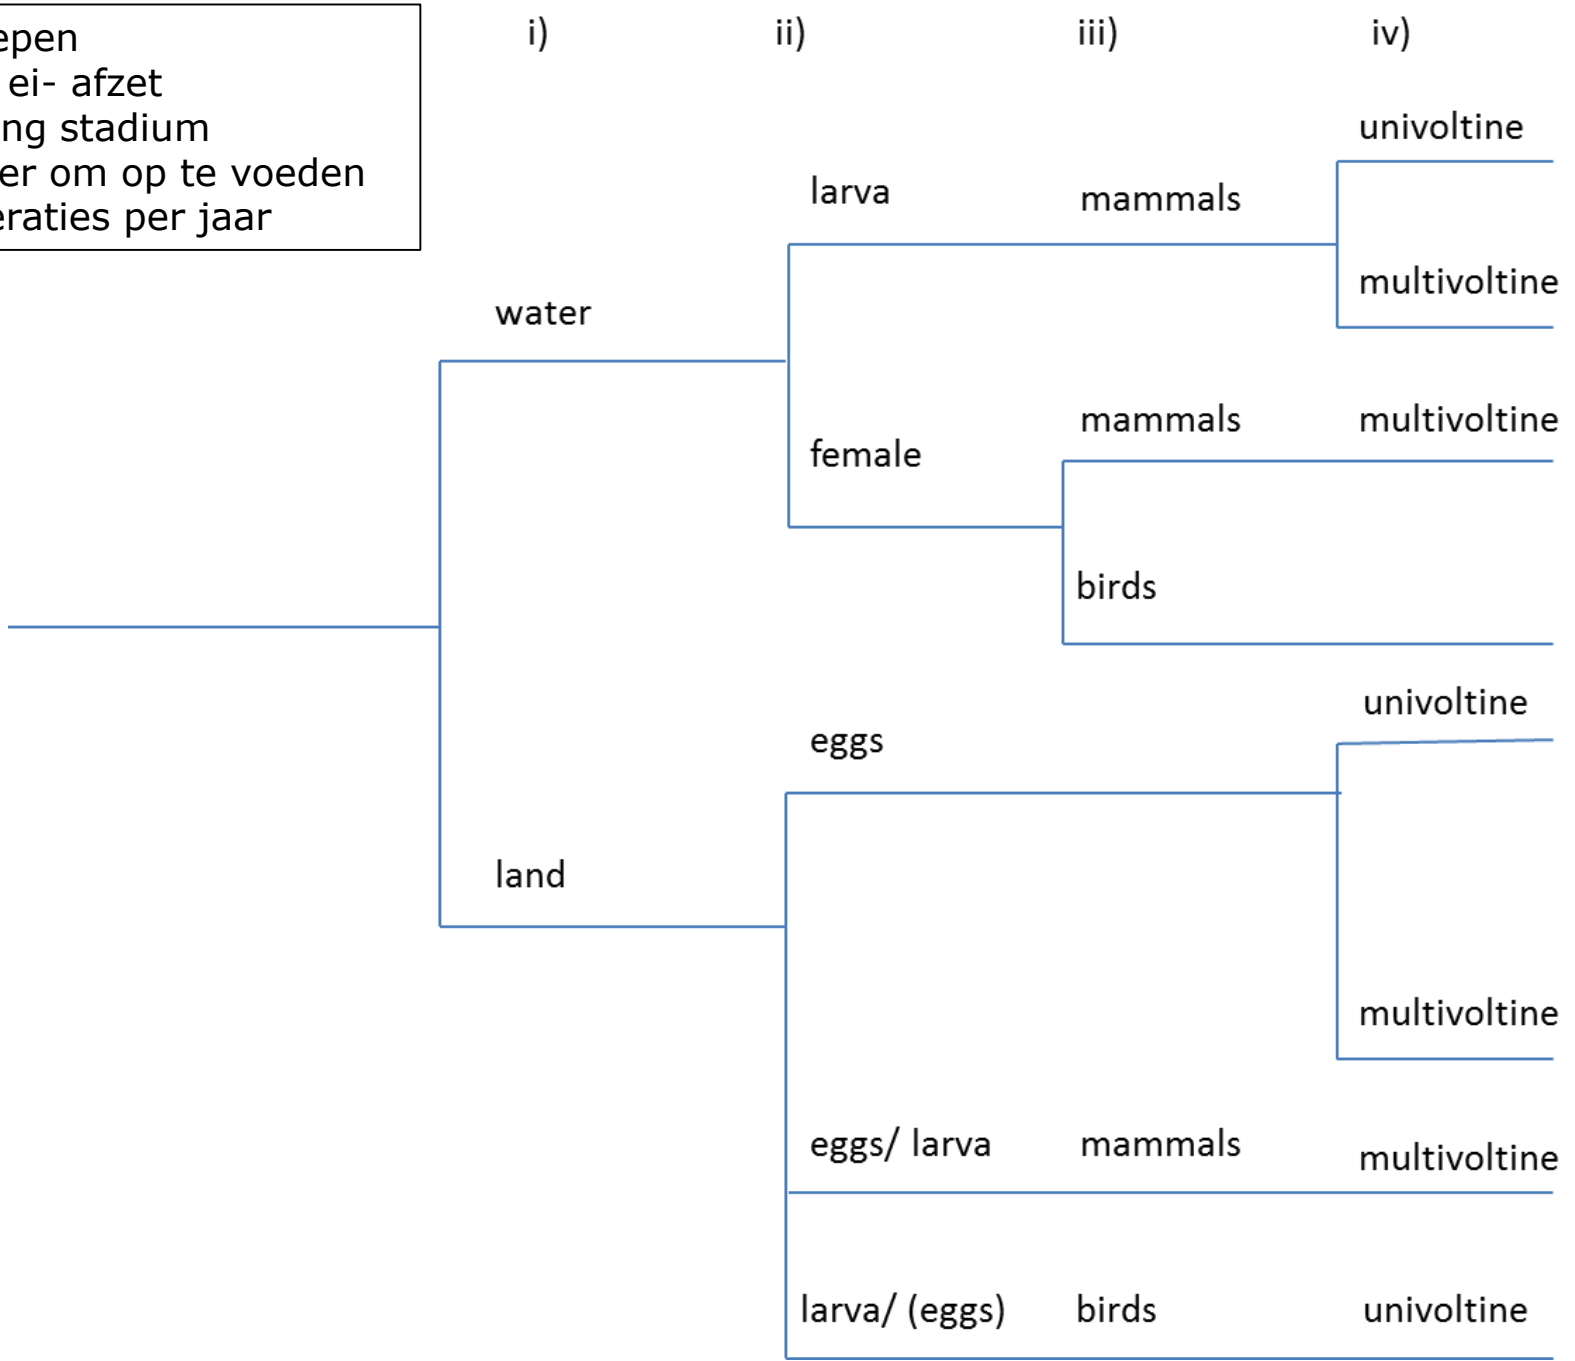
epen
ei- afzet
ng stadium
er om op te voeden
eraties per jaar

i)
ii)
iii)
iv)

univoltine
larva
mammals
multivoltine
water
mammals
multivoltine
female
birds
univoltine
eggs
land
multivoltine
eggs/ larva
mammals
multivoltine
larva/ (eggs)
birds
univoltine